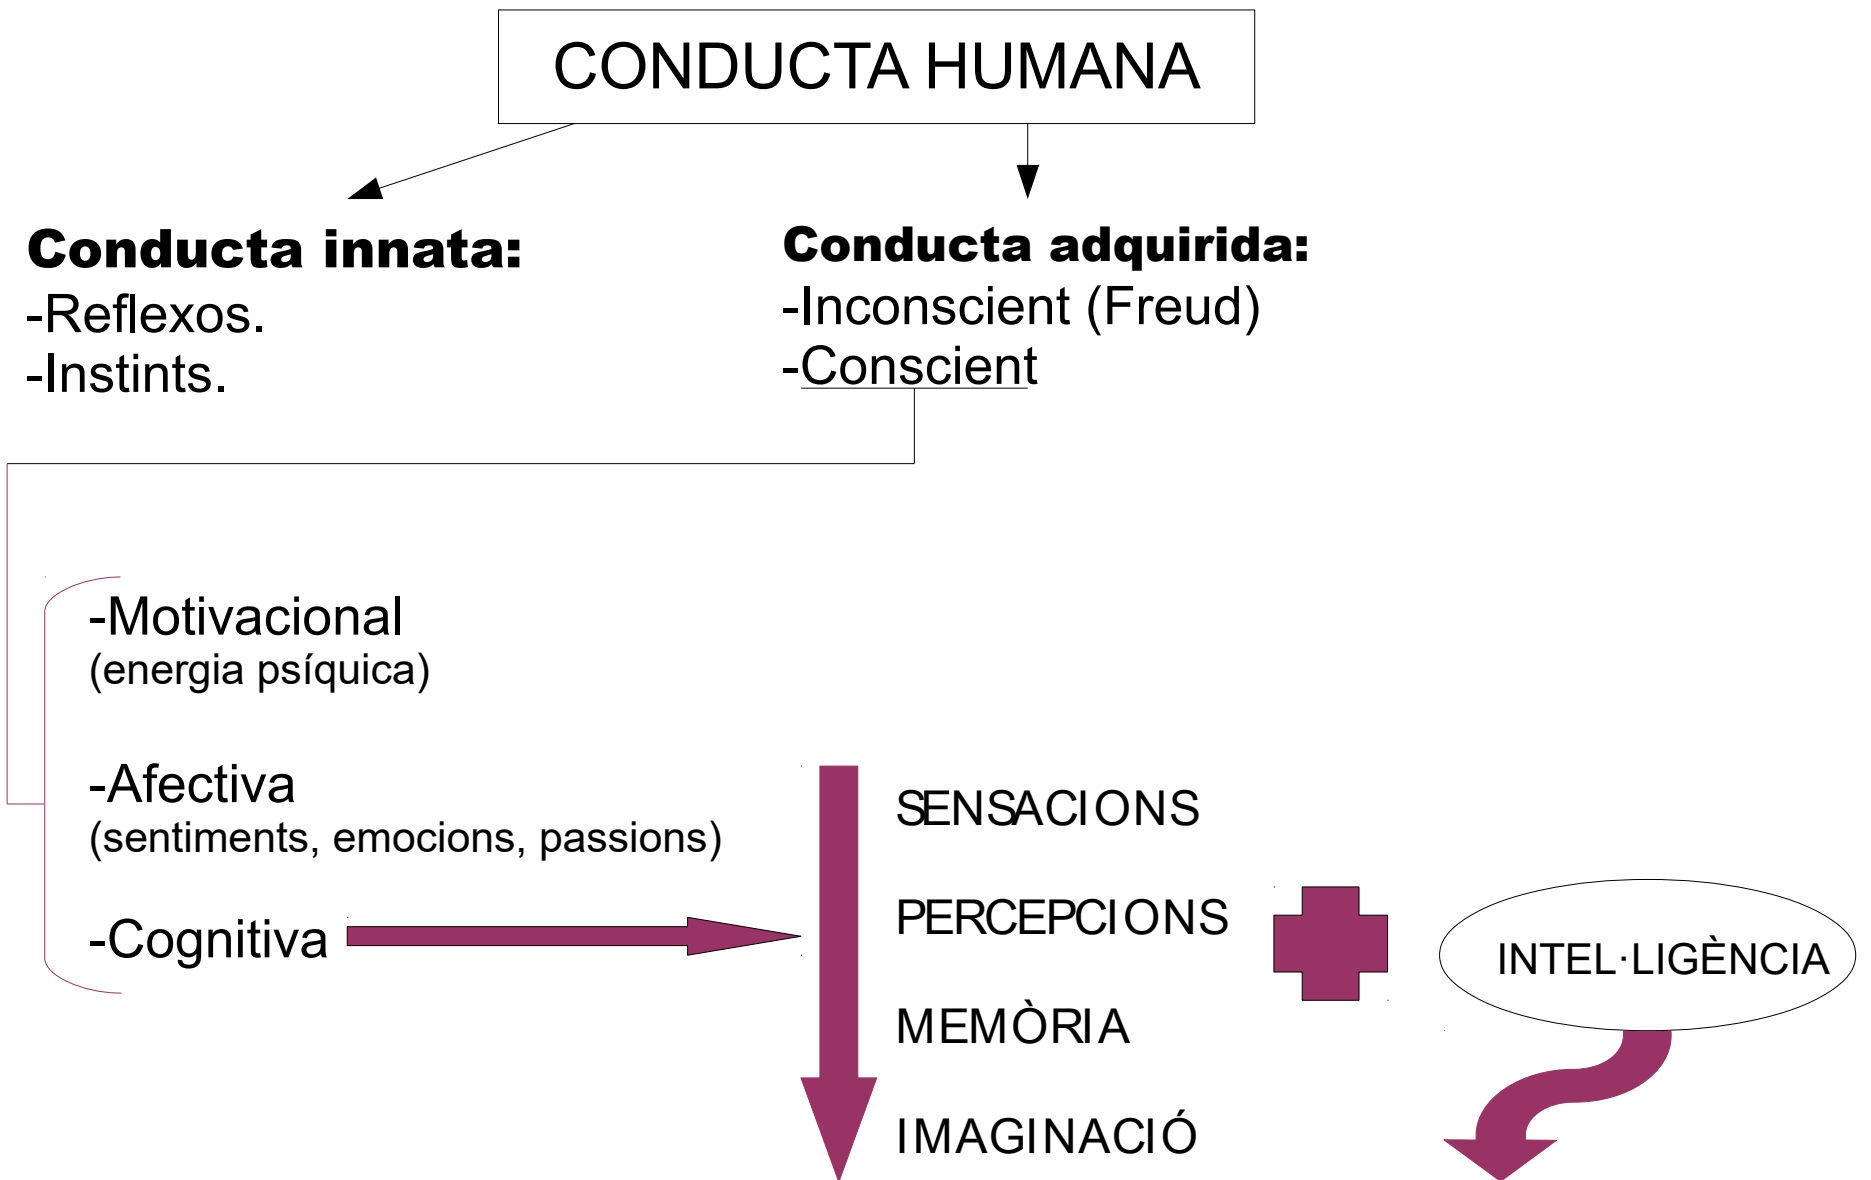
CONDUCTA HUMANA

**Conducta innata:**
-Reflexos.
-Instints.

**Conducta adquirida:**
-Inconscient (Freud)
-Conscient

-Motivacional
(energia psíquica)

-Afectiva
(sentiments, emocions, passions)

-Cognitiva

SENSACIONS

PERCEPCIONS

MEMÒRIA

IMAGINACIÓ

INTEL·LIGÈNCIA